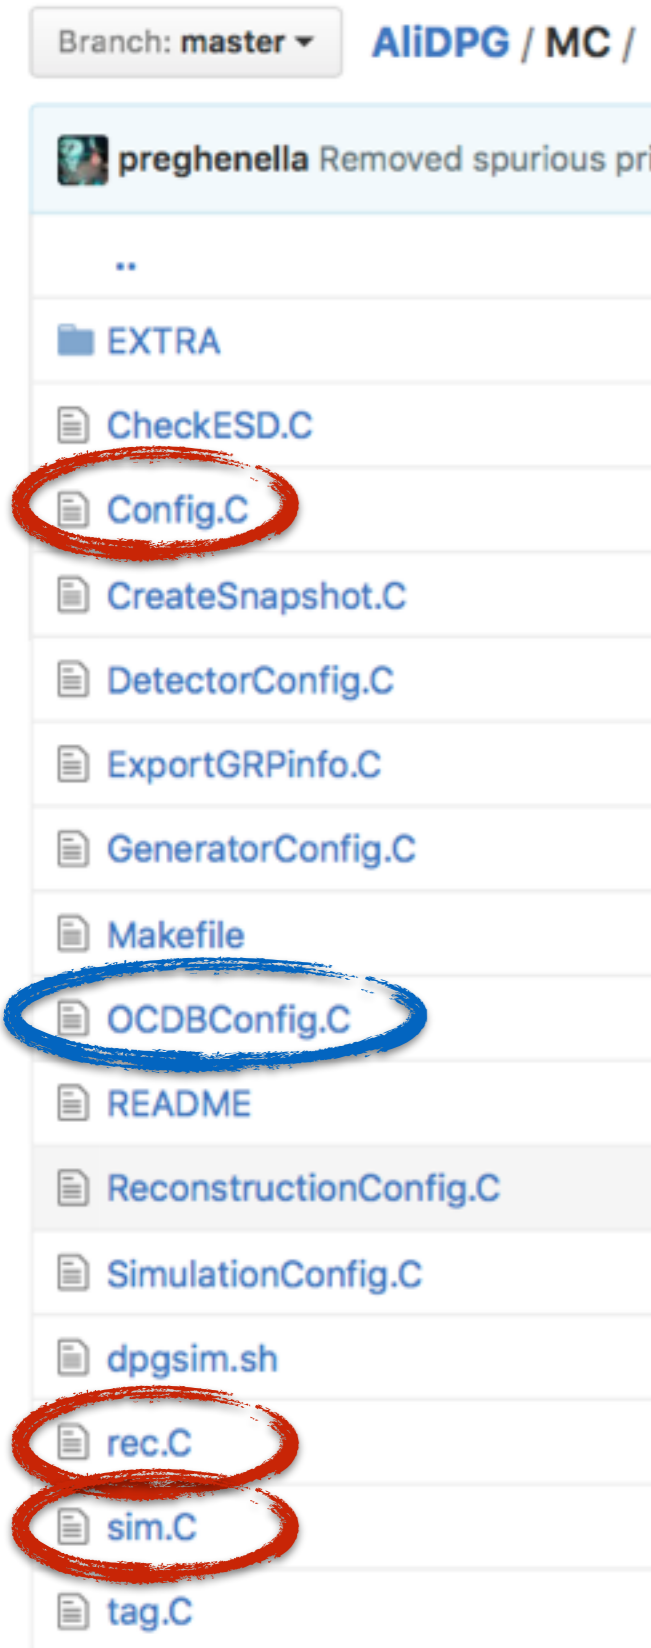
Branch: master ▾ AliDPG / MC /

preghenella Removed spurious pri

..

EXTRA

CheckESD.C

Config.C

CreateSnapshot.C

DetectorConfig.C

ExportGRPinfo.C

GeneratorConfig.C

Makefile

OCDBConfig.C

README

ReconstructionConfig.C

SimulationConfig.C

dpgsim.sh

rec.C

sim.C

tag.C